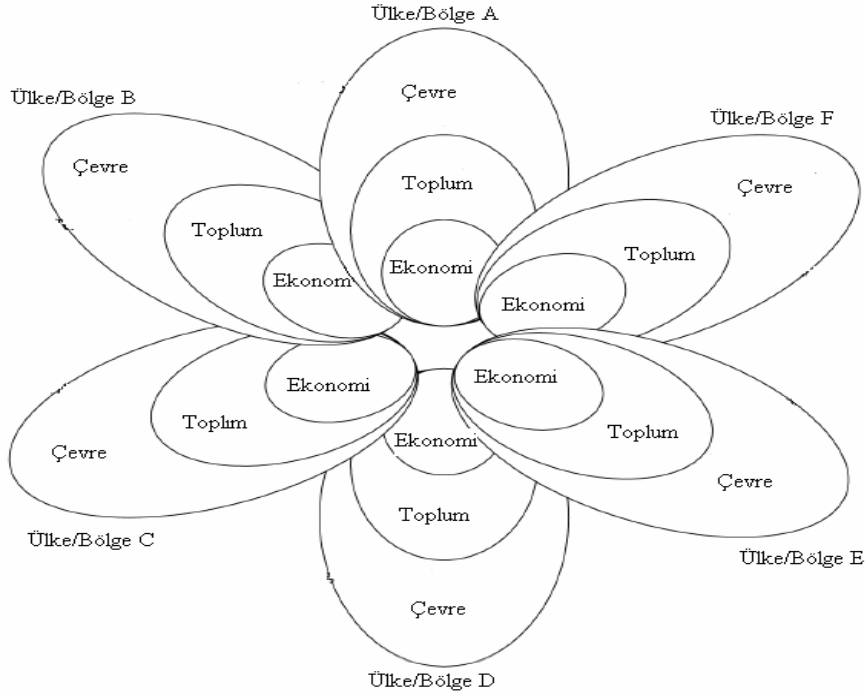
Ülke/Bölge A

Çevre

Toplum

Ekonomi

Ülke/Bölge B

Çevre

Toplum

Ekonom

Ülke/Bölge F

Çevre

Toplum

Ekonomi

Ekonomi

Toplım

Çevre

Ülke/Bölge C

Ekonomi

Toplum

Çevre

Ülke/Bölge E

Ekonomi

Toplum

Çevre

Ülke/Bölge D